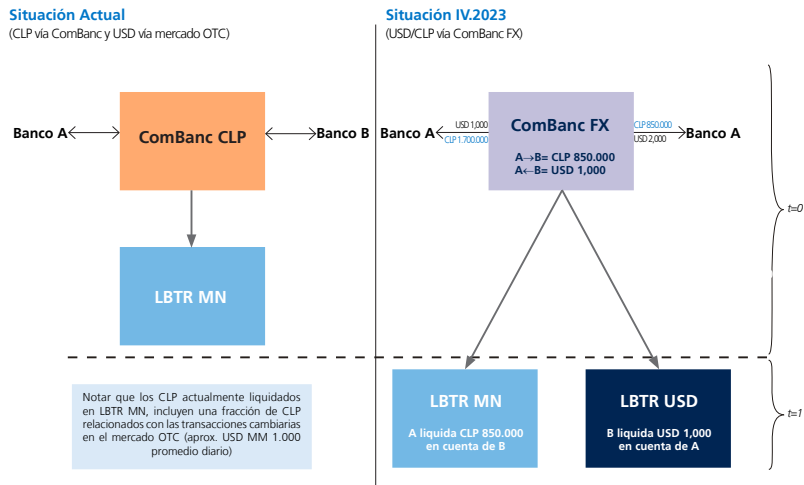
Situación Actual
(CLP vía ComBanc y USD vía mercado OTC)

Banco A

ComBanc CLP

Banco B

LBTR MN

Notar que los CLP actualmente liquidados en LBTR MN, incluyen una fracción de CLP relacionados con las transacciones cambiarias en el mercado OTC (aprox. USD MM 1.000 promedio diario)

Situación IV.2023
(USD/CLP vía ComBanc FX)

Banco A

USD 1,000
CLP 1.700.000

ComBanc FX

A→B= CLP 850.000
A←B= USD 1,000

CLP 850.000
USD 2,000

Banco A

t=0

LBTR MN
A liquida CLP 850.000 en cuenta de B

LBTR USD
B liquida USD 1,000 en cuenta de A

t=1